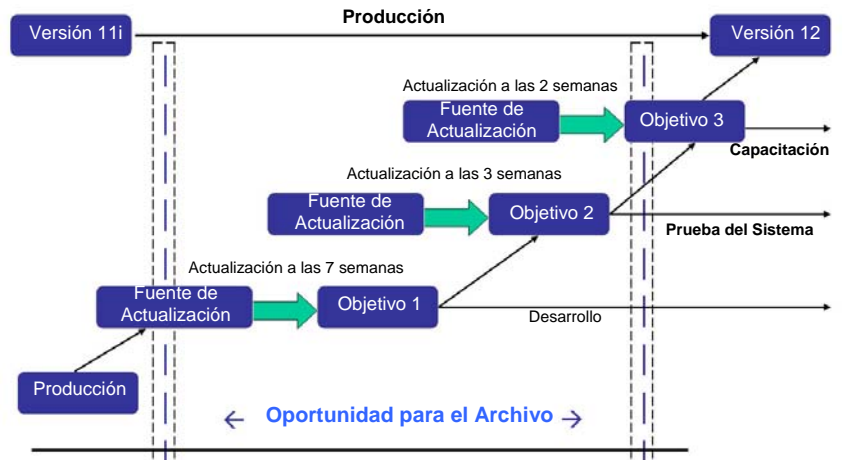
Versión 11i

Producción

Versión 12

Actualización a las 2 semanas

Fuente de Actualización

Objetivo 3

Capacitación

Actualización a las 3 semanas

Fuente de Actualización

Objetivo 2

Prueba del Sistema

Actualización a las 7 semanas

Fuente de Actualización

Objetivo 1

Desarrollo

Producción

← Oportunidad para el Archivo →